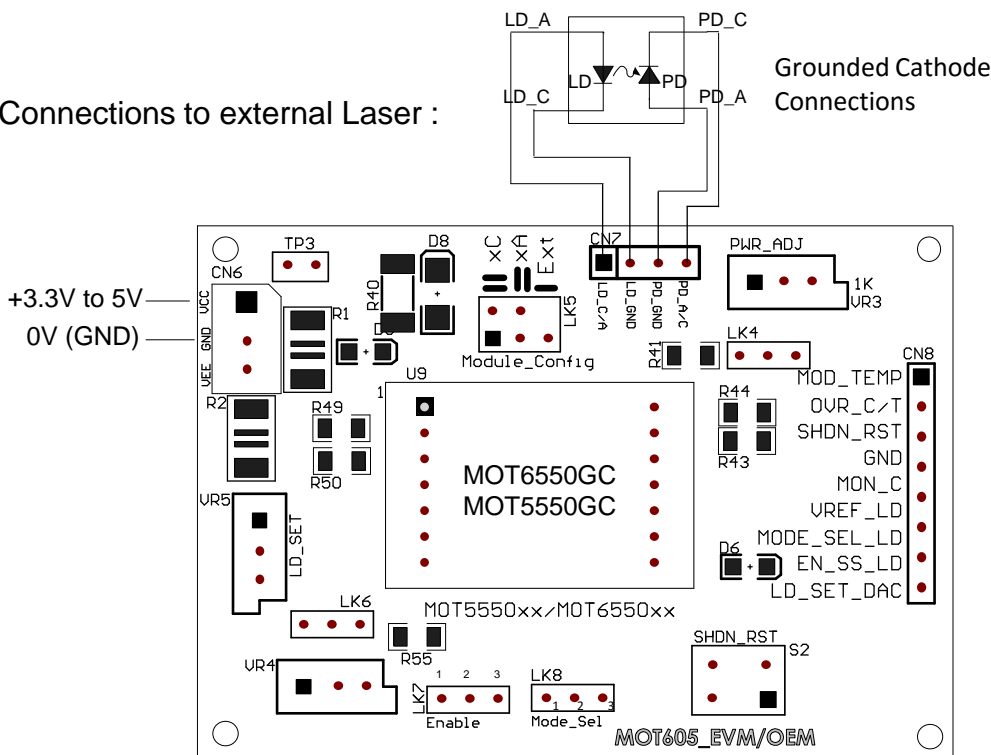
LD_A
PD_C
LD
PD
LD_C
PD_A
Grounded Cathode Connections

Connections to external Laser :

+3.3V to 5V
0V (GND)

TP3
D8
xC
xA
Ext
CN7
PWR_ADJ
CN6
VCC
GND
VEE
R1
R40
D5
LK5
LD_C/A
LD_GND
PD_GND
PD_A/C
1K
VR3
Module_Config
R41
LK4
CN8
U9
1
MOD_TEMP
R2
R49
R44
OVR_C/T
SHDN_RST
R43
GND
R50
MOT6550GC
MOT5550GC
MON_C
VR5
VREF_LD
LD_SET
MODE_SEL_LD
D6
EN_SS_LD
LD_SET_DAC
LK6
MOT5550xx/MOT6550xx
SHDN_RST
S2
R55
VR4
1 2 3
LK7
LK8
1 2 3
Enable
Mode_Sel
MOT605_EVM/OEM